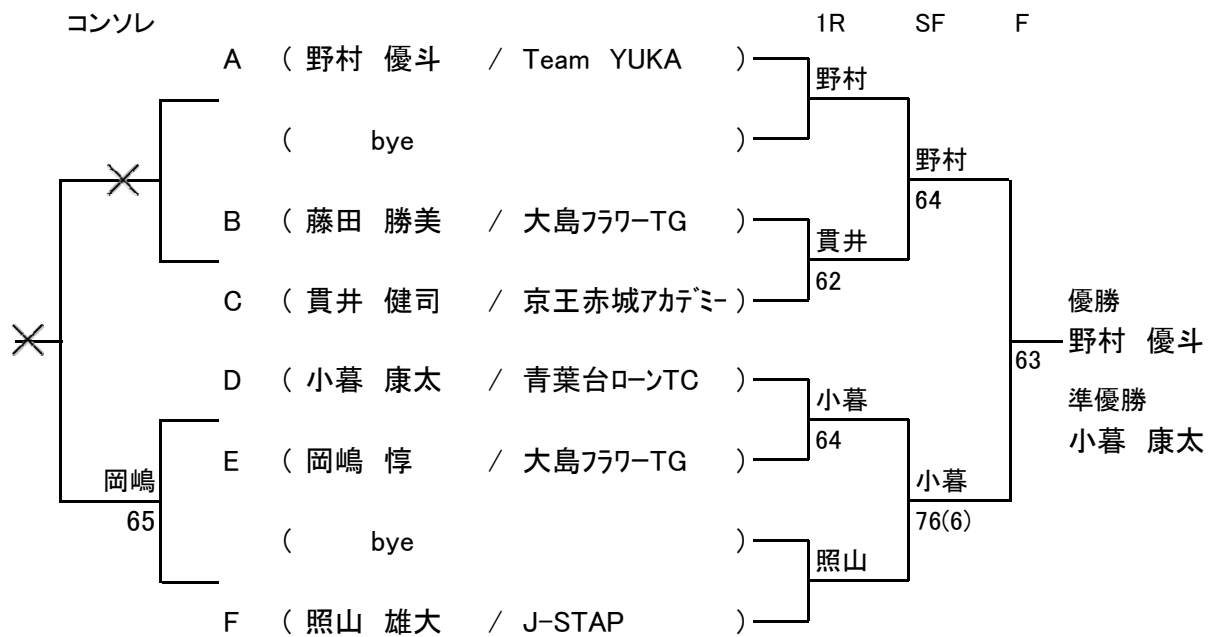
コンソレ

1R SF F

A ( 野村 優斗 / Team YUKA )
( bye )
B ( 藤田 勝美 / 大島ﾌﾗﾜｰTG )
C ( 貫井 健司 / 京王赤城ｱｶﾃﾞﾐｰ )
D ( 小暮 康太 / 青葉台ﾛｰﾝTC )
E ( 岡嶋 惇 / 大島ﾌﾗﾜｰTG )
( bye )
F ( 照山 雄大 / J-STAP )

野村
貫井
62
小暮
64
照山

野村
64
小暮
76(6)

63

岡嶋
65

優勝
野村 優斗
準優勝
小暮 康太